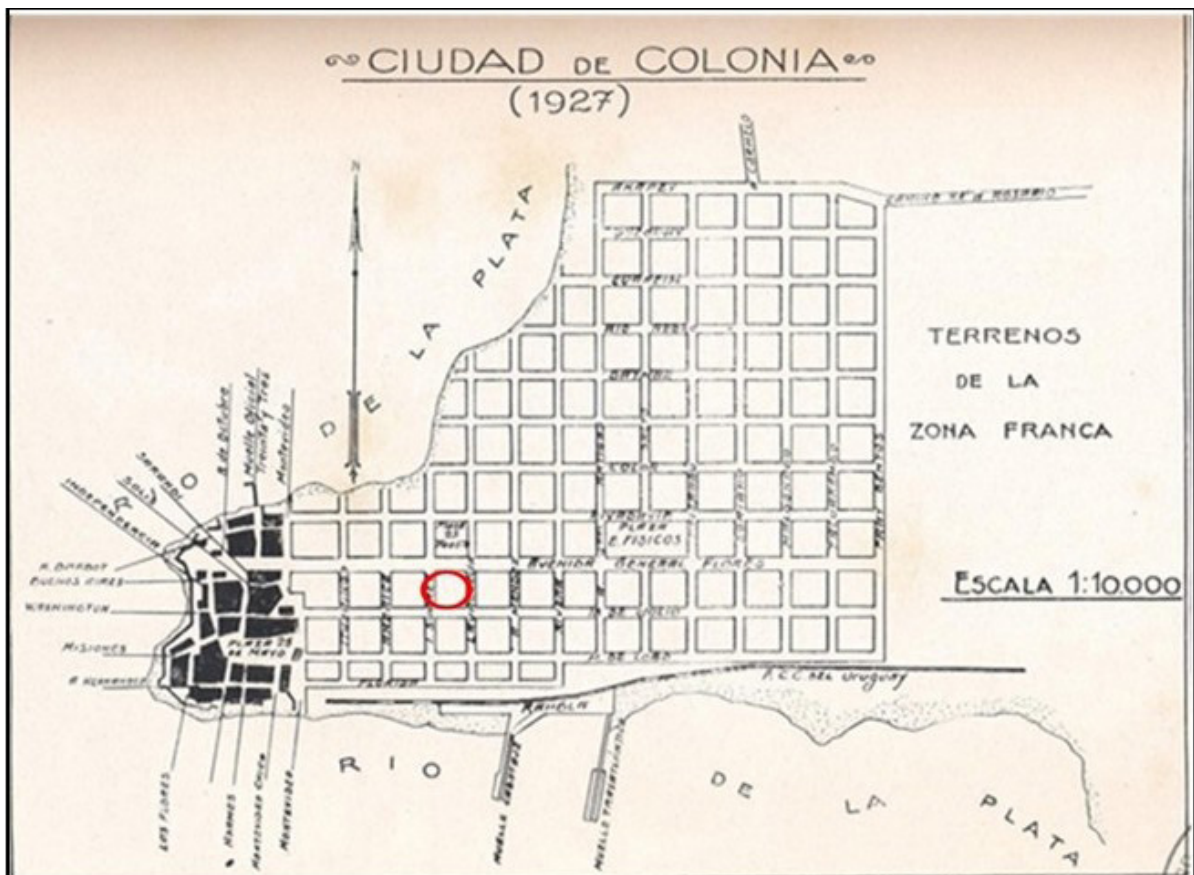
CIUDAD DE COLONIA
(1927)

PLATA
LA
DE
O

TERRENOS
DE LA
ZONA FRANCA

ESCALA 1:10.000

Camino Real a Rosario
Plaza 25 de Mayo
Plaza E. Fisicos
Avenida General Flores
F.C.C. del Uruguay
Rambla
Muelle Oficial
Misiones
Washington
Buenos Aires
Independencia
Solis
Los Flores
Montevideo

RIO
DE
LA
PLATA